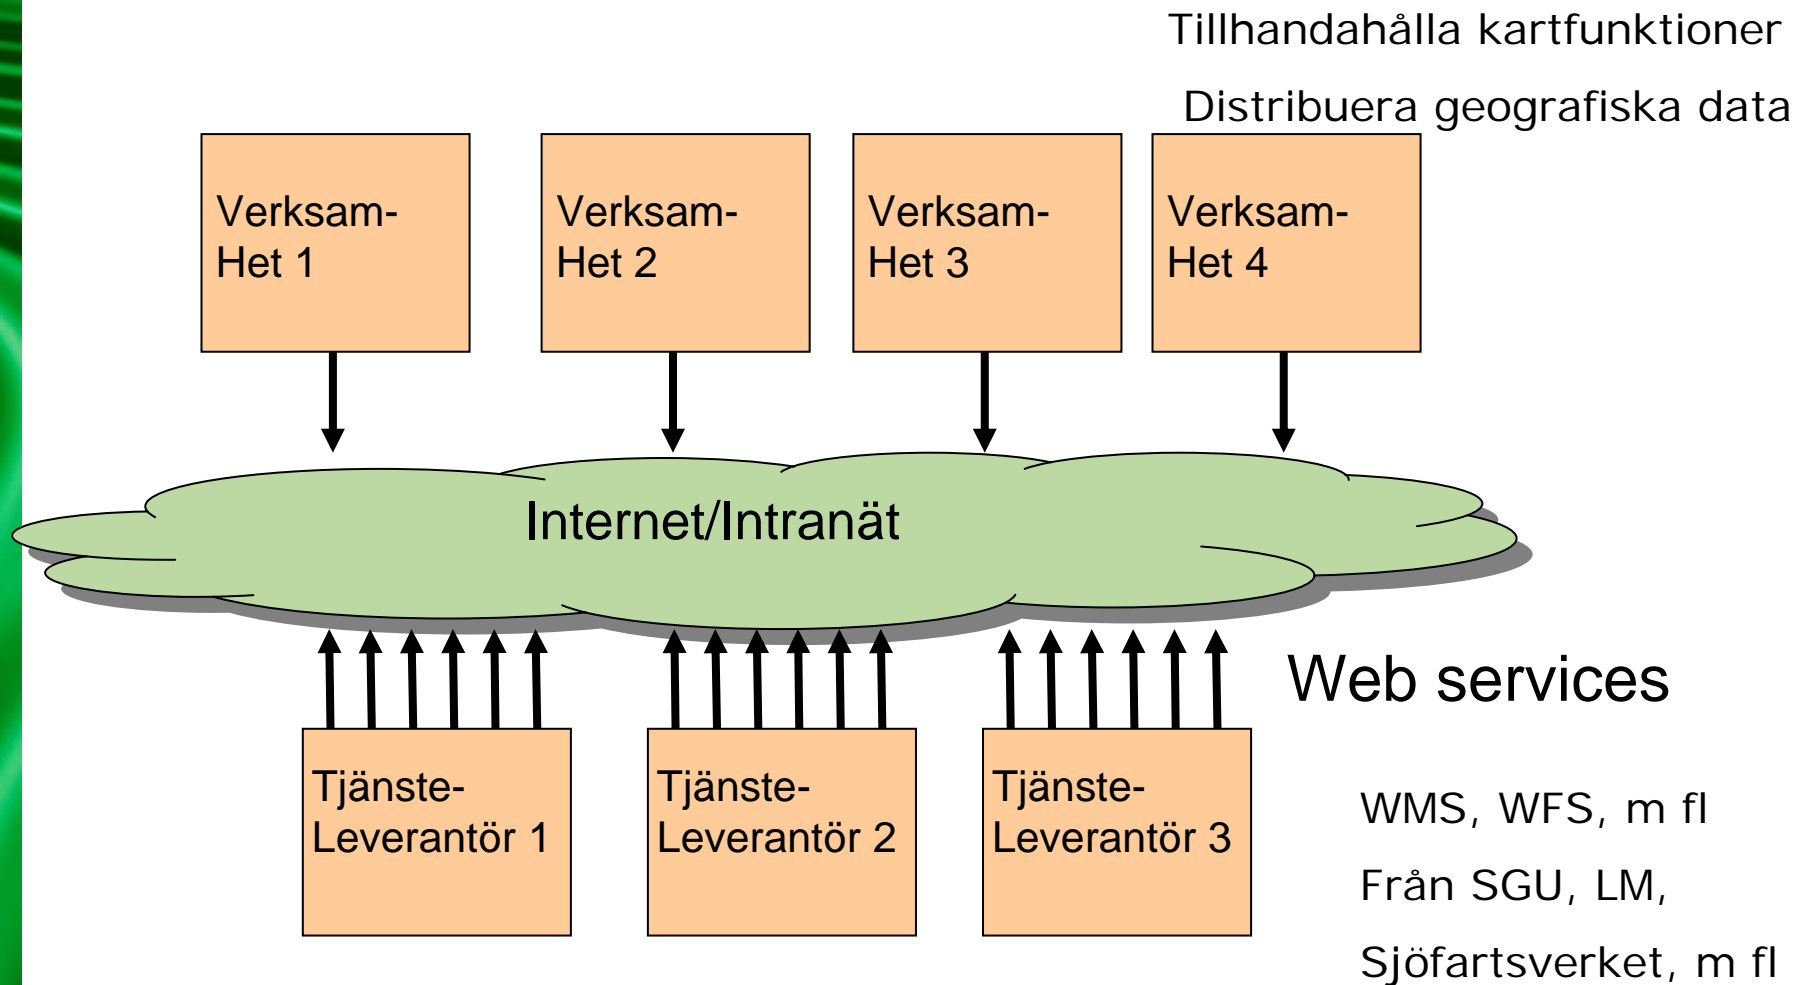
Tillhandahålla kartfunktioner

Distribuera geografiska data

Verksam-Het 1

Verksam-Het 2

Verksam-Het 3

Verksam-Het 4

Internet/Intranät

Web services

Tjänste-Leverantör 1

Tjänste-Leverantör 2

Tjänste-Leverantör 3

WMS, WFS, m fl

Från SGU, LM,

Sjöfartsverket, m fl